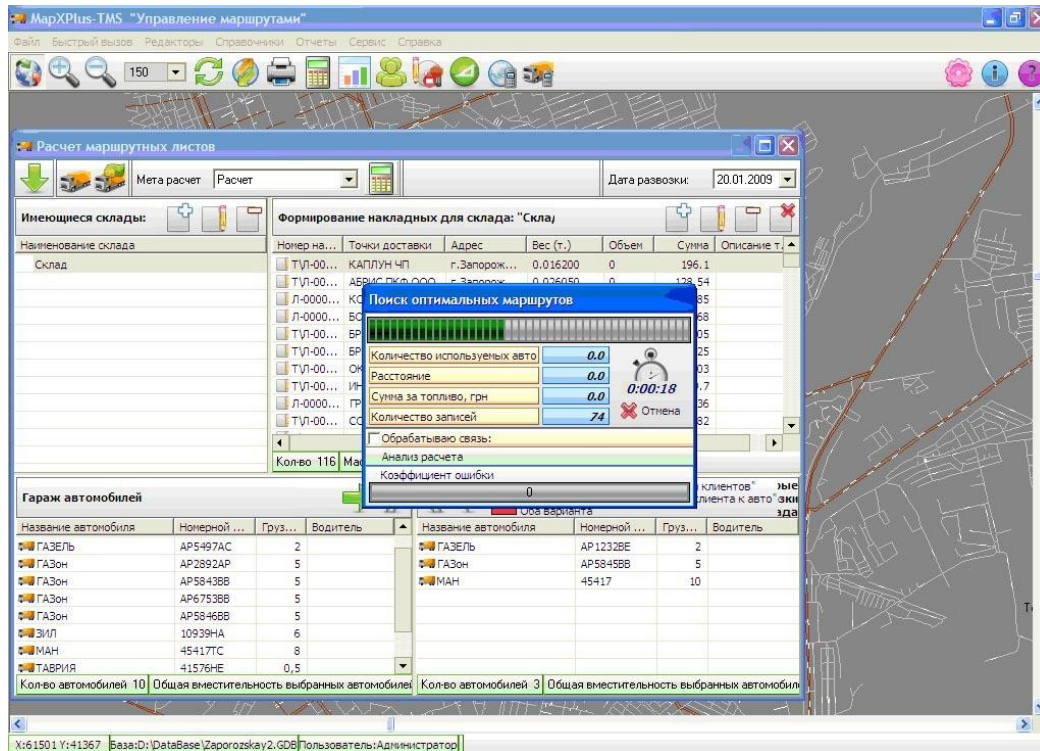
MapXPlus-TMS "Управление маршрутами"

Файл Быстрый вызов Редакторы Справочники Отчеты Сервис Справка

150

Расчет маршрутных листов

Мета расчет Расчет

Дата развозки: 20.01.2009

Имеющиеся склады:

Формирование накладных для склада: "Скла,

| Наименование склада |
|---|
| Склад |

| Номер на... | Точки доставки | Адрес | Вес (т.) | Объем | Сумма | Описание т. |
|---|---|---|---|---|---|---|
| Т\Л-00... | КАПЛУН ЧП | г.Запорож... | 0.016200 | 0 | 196.1 | |
| Т\Л-00... | АБРИС ПКФ ООО | г.Запорож... | 0.026050 | 0 | 128.54 | |
| Л-0000... | КС | | | | 35 | |
| Л-0000... | БС | | | | 68 | |
| Т\Л-00... | БР | | | | 05 | |
| Т\Л-00... | БР | | | | 25 | |
| Т\Л-00... | ОК | | | | 03 | |
| Т\Л-00... | ИН | | | | .7 | |
| Л-0000... | ГР | | | | 36 | |
| Т\Л-00... | СС | | | | 32 | |

Кол-во 116 Ма

Поиск оптимальных маршрутов

Количество используемых авто 0.0
Расстояние 0.0
Сумма за топливо, грн 0.0
Количество записей 74

0:00:18

Отмена

Обрабатываю связь:
Анализ расчета
Коэффициент ошибки
0

клиентов" ые
клиента к авто" зки
зда

Оба варианта

Гараж автомобилей

| Название автомобиля | Номерной ... | Груз... | Водитель |
|---|---|---|---|
| ГАЗЕЛЬ | AP5497AC | 2 | |
| ГАЗон | AP2892AP | 5 | |
| ГАЗон | AP5843BB | 5 | |
| ГАЗон | AP6753BB | 5 | |
| ГАЗон | AP5846BB | 5 | |
| ЗИЛ | 10939HA | 6 | |
| МАН | 45417TC | 8 | |
| ТАВРИЯ | 41576HE | 0,5 | |

Кол-во автомобилей 10 Общая вместительность выбранных автомобилей

| Название автомобиля | Номерной ... | Груз... | Водитель |
|---|---|---|---|
| ГАЗЕЛЬ | AP1232BE | 2 | |
| ГАЗон | AP5845BB | 5 | |
| МАН | 45417 | 10 | |

Кол-во автомобилей 3 Общая вместительность выбранных автомобил

X:61501 Y:41367 База:D:\DataBase\Zaporozskay2.GDB Пользователь:Администратор